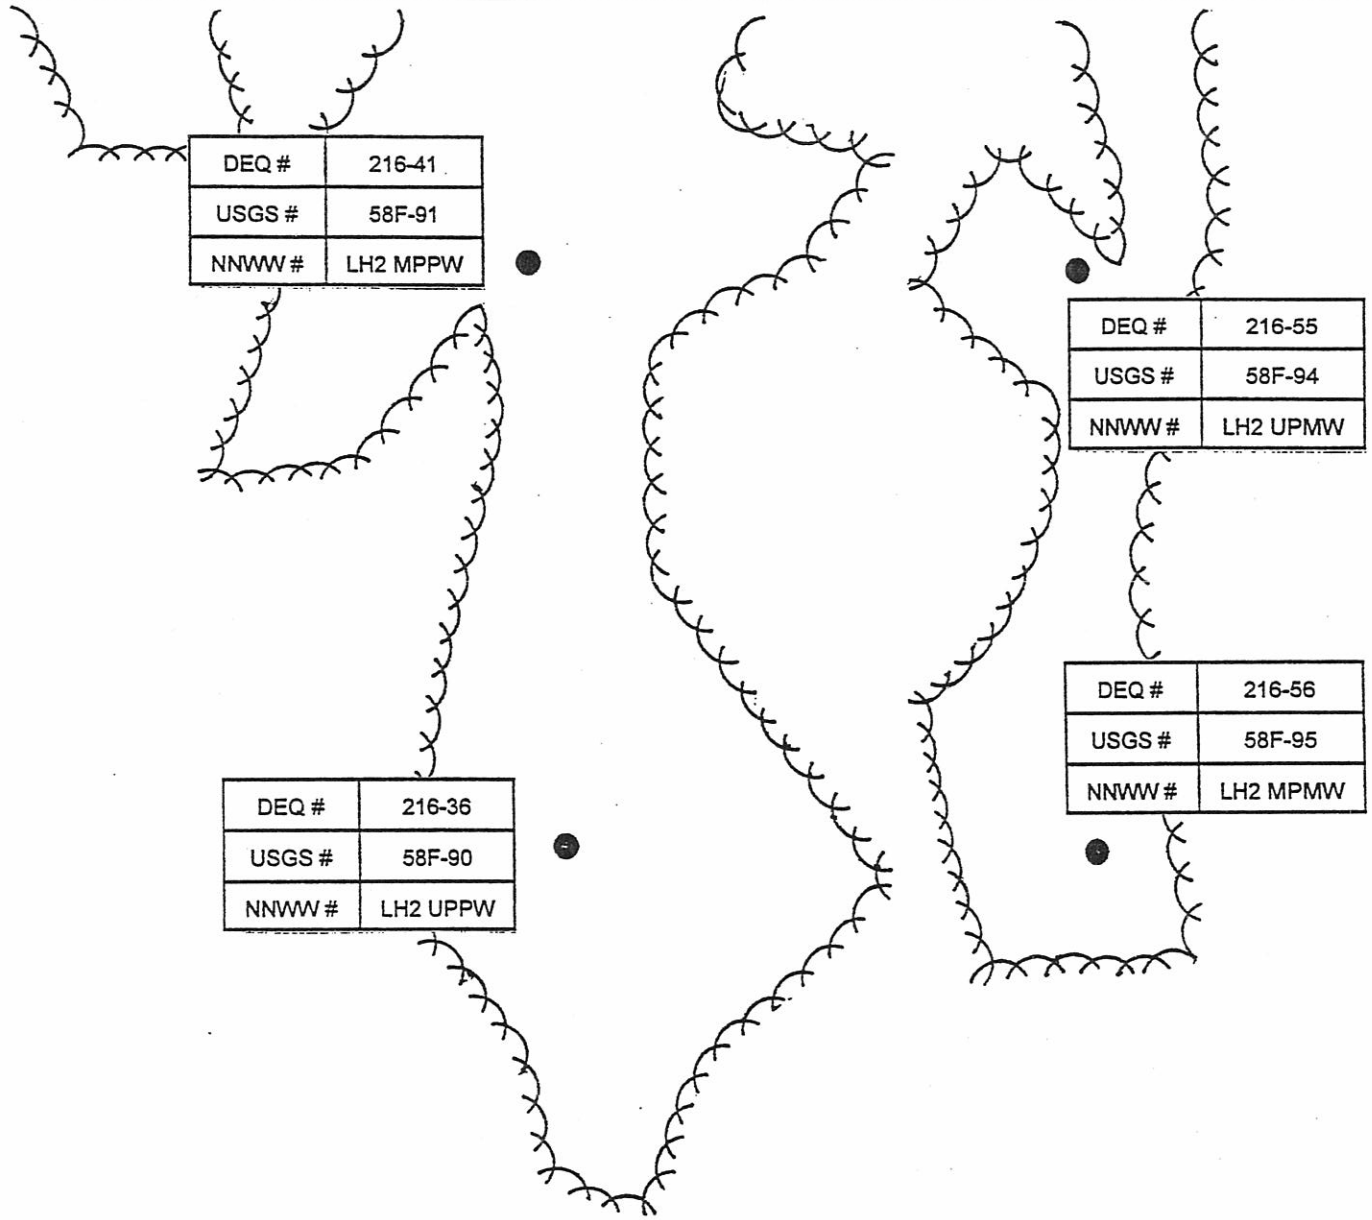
| DEQ # | 216-41 |
|---|---|
| USGS # | 58F-91 |
| NNWW # | LH2 MPPW |

| DEQ # | 216-55 |
|---|---|
| USGS # | 58F-94 |
| NNWW # | LH2 UPMW |

| DEQ # | 216-56 |
|---|---|
| USGS # | 58F-95 |
| NNWW # | LH2 MPMW |

| DEQ # | 216-36 |
|---|---|
| USGS # | 58F-90 |
| NNWW # | LH2 UPPW |